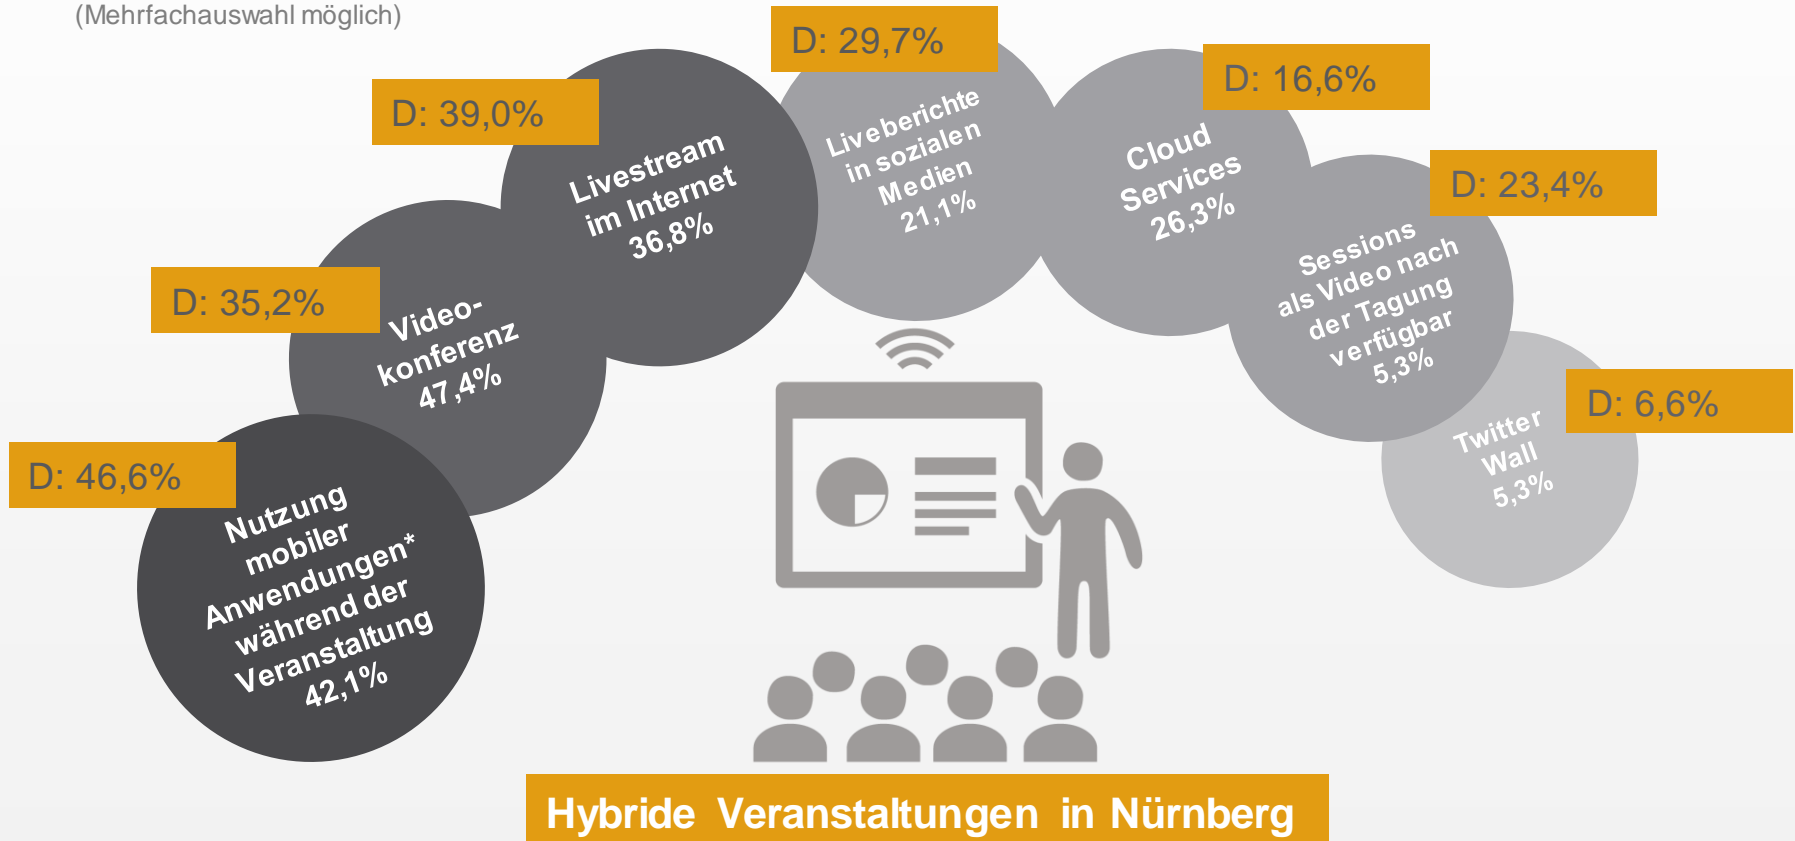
(Mehrfachauswahl möglich)

D: 46,6%

Nutzung mobiler Anwendungen* während der Veranstaltung 42,1%

D: 35,2%

Video-konferenz 47,4%

D: 39,0%

Livestream im Internet 36,8%

D: 29,7%

Liveberichte in sozialen Medien 21,1%

D: 16,6%

Cloud Services 26,3%

D: 23,4%

Sessions als Video nach der Tagung verfügbar 5,3%

D: 6,6%

Twitter Wall 5,3%

Hybride Veranstaltungen in Nürnberg